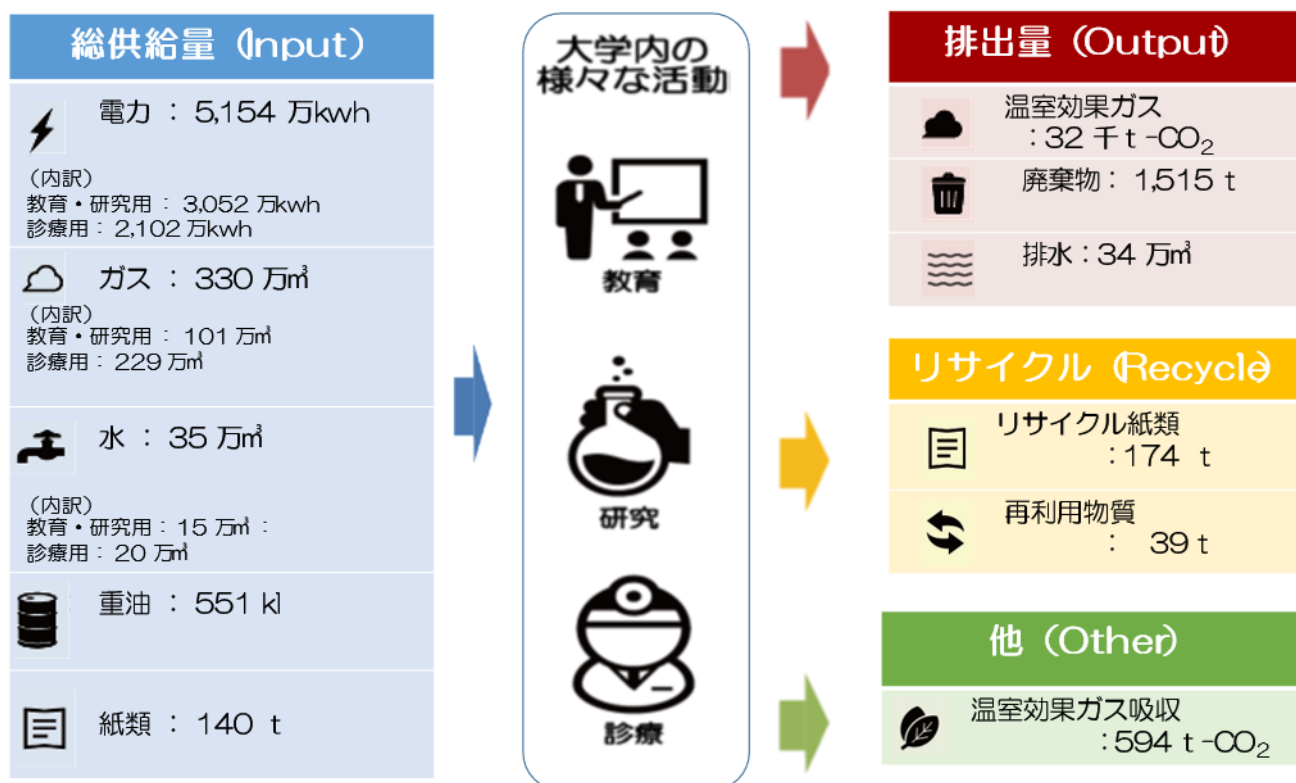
総供給量（Input）

電力 ： 5,154 万kwh

（内訳）
教育・研究用 ： 3,052 万kwh
診療用 ： 2,102 万kwh

ガス ： 330 万㎥

（内訳）
教育・研究用 ： 101 万㎥
診療用 ： 229 万㎥

水 ： 35 万㎥

（内訳）
教育・研究用 ： 15 万㎥ ：
診療用 ： 20 万㎥

重油 ： 551 kl

紙類 ： 140 t

大学内の様々な活動

教育

研究

診療

排出量（Output）

温室効果ガス
：32 千 t -$CO_2$

廃棄物 ： 1,515 t

排水 ： 34 万㎥

リサイクル（Recycle）

リサイクル紙類
：174 t

再利用物質
： 39 t

他（Other）

温室効果ガス吸収
：594 t -$CO_2$